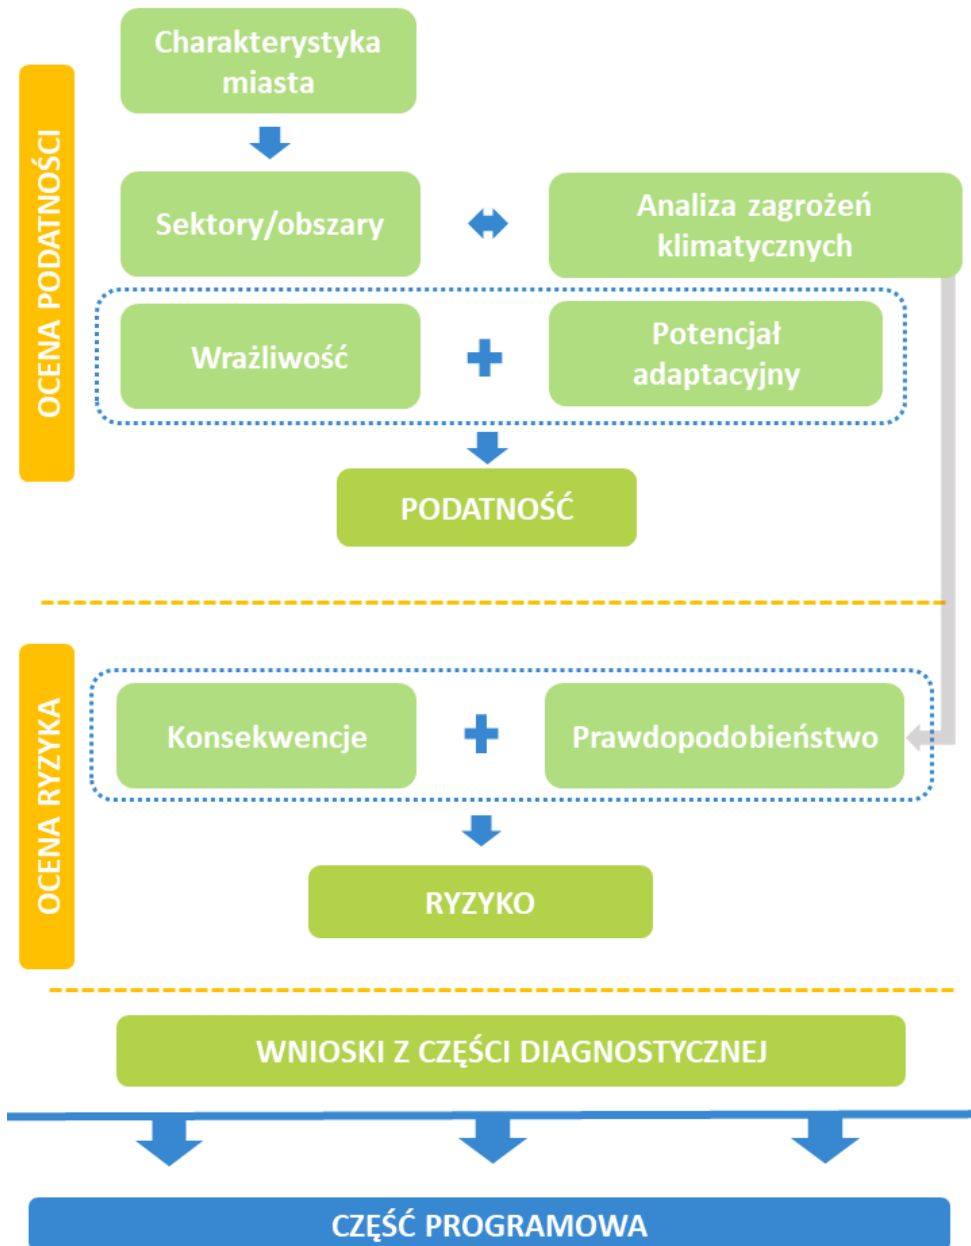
OCENA PODATNOŚCI

Charakterystyka miasta

Sektory/obszary

Analiza zagrożeń klimatycznych

Wrażliwość

+

Potencjał adaptacyjny

PODATNOŚĆ

OCENA RYZYKA

Konsekwencje

+

Prawdopodobieństwo

RYZYKO

WNIOSKI Z CZĘŚCI DIAGNOSTYCZNEJ

CZĘŚĆ PROGRAMOWA